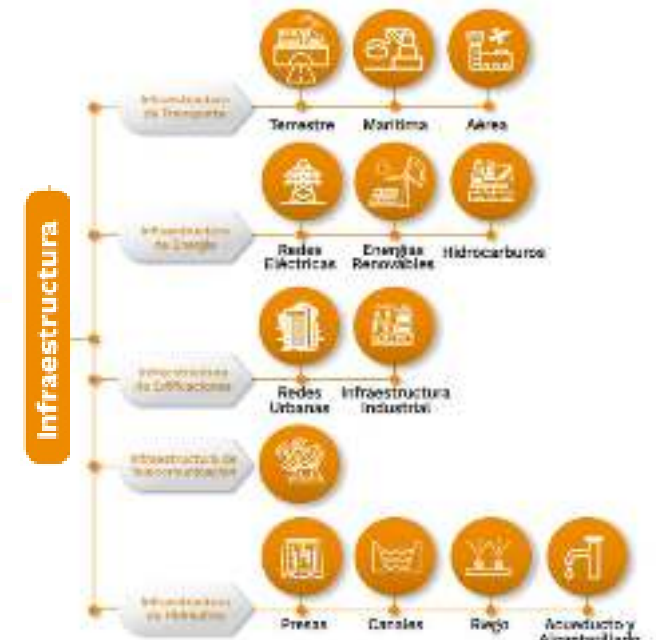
Infraestructura

Infraestructura de Transporte

Terrestre

Marítima

Aérea

Infraestructura de Energía

Redes Eléctricas

Energías Renovables

Hidrocarburos

Infraestructura de Edificaciones

Redes Urbanas

Infraestructura Industrial

Infraestructura de Telecomunicaciones

Infraestructura de Hidráulica

Presas

Canales

Riego

Acueducto y Alcantarillado